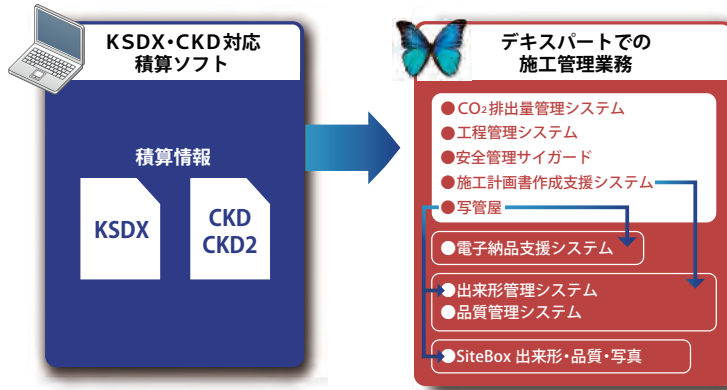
KSDX・CKD対応
積算ソフト

積算情報

KSDX

CKD
CKD2

デキスパートでの
施工管理業務

●$CO_2$排出量管理システム
●工程管理システム
●安全管理サイガード
●施工計画書作成支援システム
●写管屋

●電子納品支援システム

●出来形管理システム
●品質管理システム

●SiteBox 出来形・品質・写真